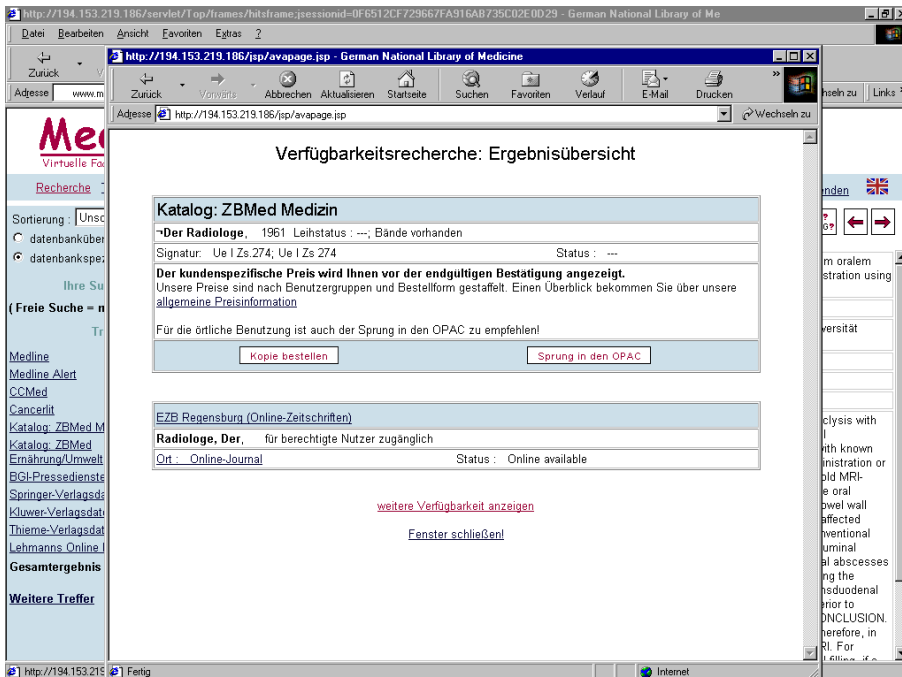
http://194.153.219.186/servlet/Top/frames/hitsframe;jsessionid=0F6512CF729667FA916AB735C02E0D29 - German National Library of Me

Datei Bearbeiten Ansicht Favoriten Extras ?

Zurück

Adresse www.m

hseln zu Links

Me
Virtuelle Fa

Recherche

Sortierung : Unsc
datenbanküber
datenbankspe

Ihre Su

( Freie Suche = n

Tr

Medline
Medline Alert
CCMed
Cancerlit
Katalog: ZBMed M
Katalog: ZBMed Ernährung/Umwelt
BGI-Pressedienste
Springer-Verlagsda
Kluwer-Verlagsdat
Thieme-Verlagsdat
Lehmanns Online
Gesamtergebnis

Weitere Treffer

http://194.153.219.186/jsp/avapage.jsp - German National Library of Medicine

Zurück Vorwärts Abbrechen Aktualisieren Startseite Suchen Favoriten Verlauf E-Mail Drucken

Adresse http://194.153.219.186/jsp/avapage.jsp Wechseln zu

Verfügbarkeitsrecherche: Ergebnisübersicht

Katalog: ZBMed Medizin

¬Der Radiologe, 1961 Leihstatus : ---; Bände vorhanden

Signatur: Ue I Zs.274; Ue I Zs 274 Status : ---

Der kundenspezifische Preis wird Ihnen vor der endgültigen Bestätigung angezeigt.
Unsere Preise sind nach Benutzergruppen und Bestellform gestaffelt. Einen Überblick bekommen Sie über unsere allgemeine Preisinformation

Für die örtliche Benutzung ist auch der Sprung in den OPAC zu empfehlen!

Kopie bestellen Sprung in den OPAC

EZB Regensburg (Online-Zeitschriften)

Radiologe, Der, für berechtigte Nutzer zugänglich

Ort : Online-Journal Status : Online available

weitere Verfügbarkeit anzeigen

Fenster schließen!

nden

m oralem
stration using

versität

clysis with
l
ith known
inistration or
old MRI-
e oral
owel wall
affected
nventional
uminal
al abscesses
ng the
nsduodenal
rior to
ONCLUSION.
herefore, in
RI. For

http://194.153.219 Fertig Internet